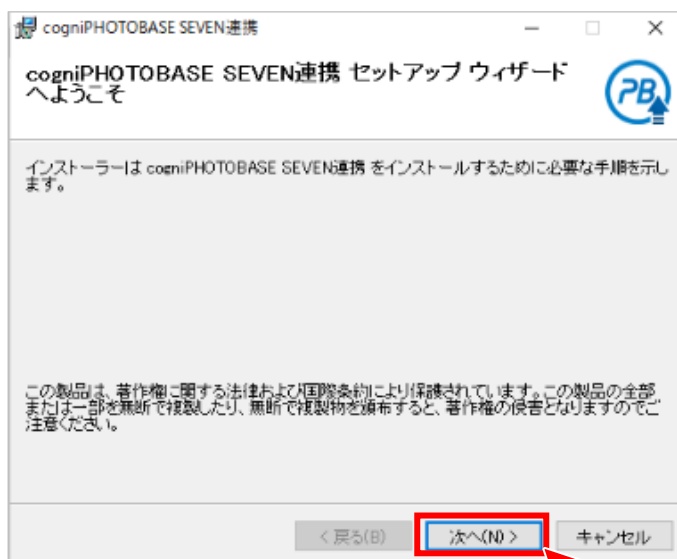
cogniPHOTOBASE SEVEN連携

cogniPHOTOBASE SEVEN連携 セットアップ ウィザードへようこそ

PB

インストーラーは cogniPHOTOBASE SEVEN連携 をインストールするために必要な手順を示します。

この製品は、著作権に関する法律および国際条約により保護されています。この製品の全部または一部を無断で複製したり、無断で複製物を頒布すると、著作権の侵害となりますのでご注意ください。

< 戻る(B)

次へ(N) >

キャンセル